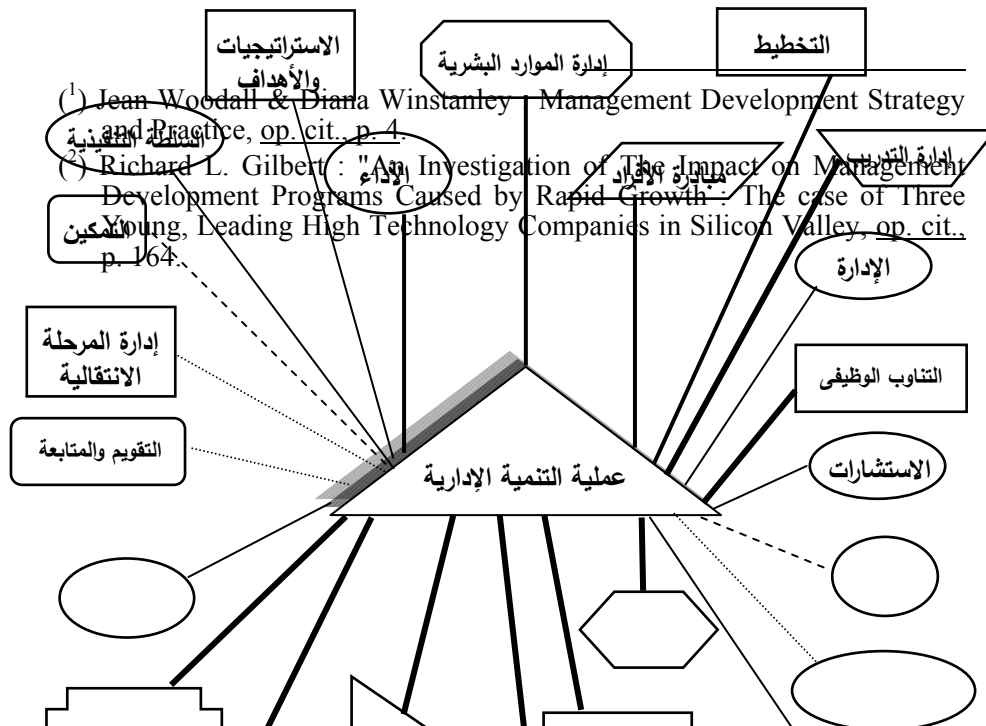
الاستراتيجيات والأهداف

إدارة الموارد البشرية

التخطيط

($^1$) Jean Woodall & Diana Winstanley : Management Development Strategy and Practice, op. cit., p. 4.

الأنشطة التنفيذية

إدارة التدريب

($^2$) Richard L. Gilbert : "An Investigation of The Impact on Management Development Programs Caused by Rapid Growth : The case of Three Young, Leading High Technology Companies in Silicon Valley, op. cit., p. 164.

الأداء

مبادرة الأفراد

التمكين

الإدارة

إدارة المرحلة الانتقالية

التناوب الوظيفى

التقويم والمتابعة

عملية التنمية الإدارية

الاستشارات